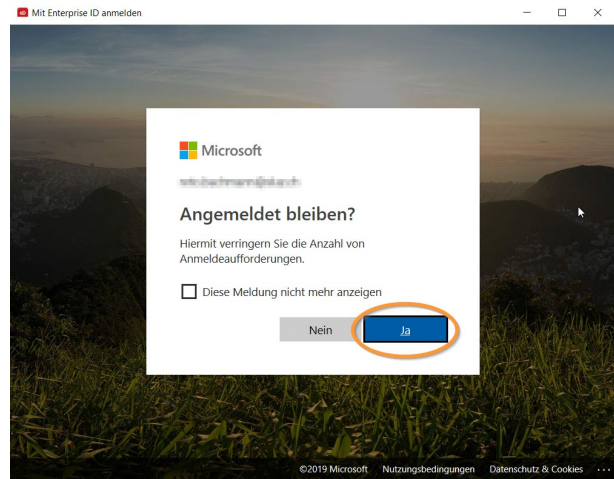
Mit Enterprise ID anmelden

Microsoft

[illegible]

Angemeldet bleiben?

Hiermit verringern Sie die Anzahl von Anmeldeaufforderungen.

Diese Meldung nicht mehr anzeigen

Nein

Ja

©2019 Microsoft Nutzungsbedingungen Datenschutz & Cookies ...